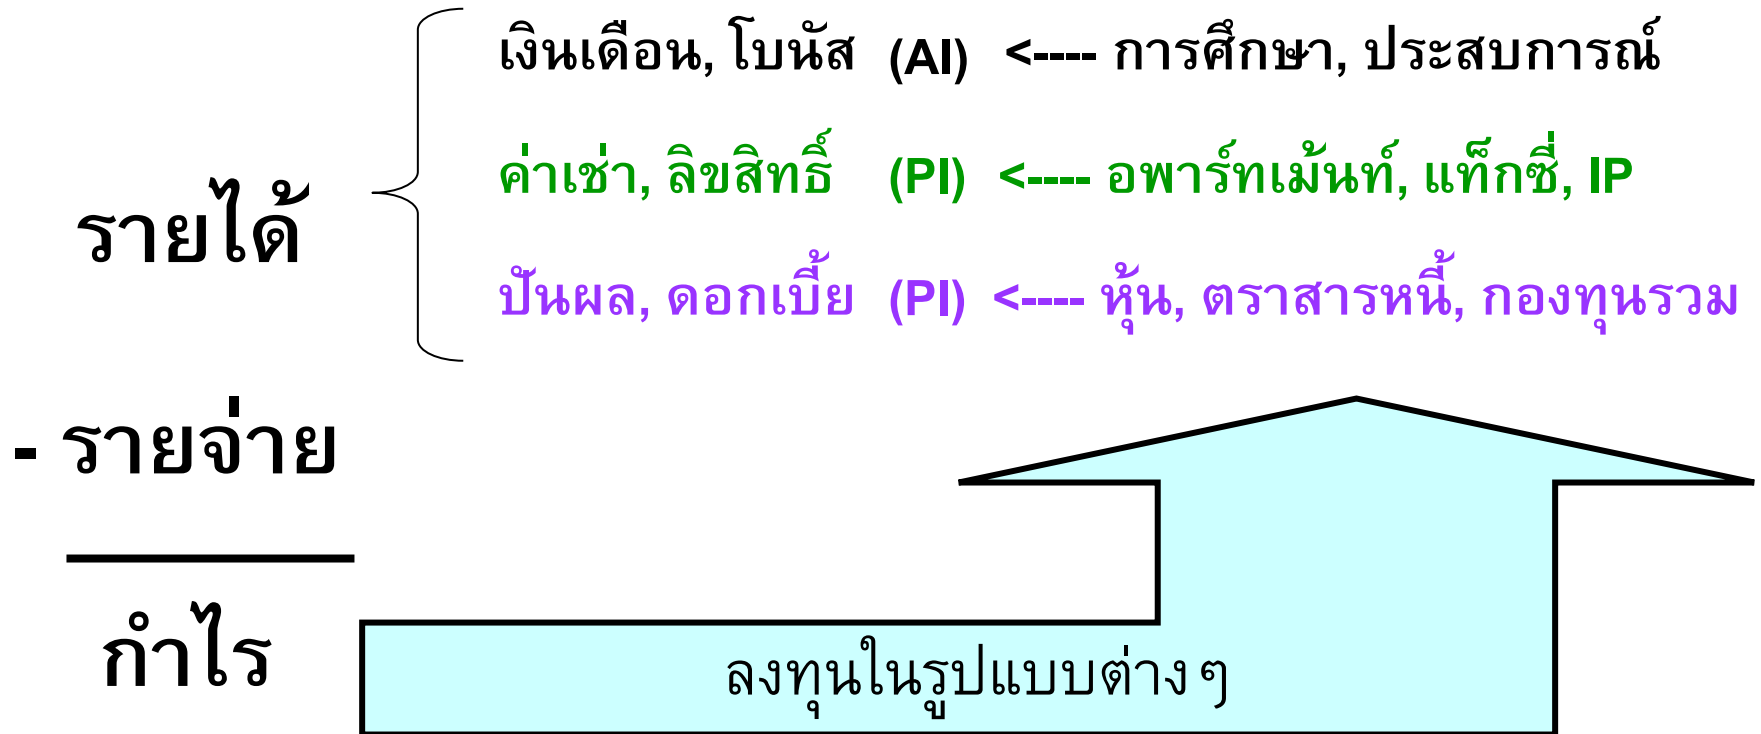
รายได้

เงินเดือน, โบนัส (AI) <---- การศึกษา, ประสบการณ์

ค่าเช่า, ลิขสิทธิ์ (PI) <---- อพาร์ทเม้นท์, แท็กซี่, IP

ปันผล, ดอกเบี้ย (PI) <---- หุ้น, ตราสารหนี้, กองทุนรวม

- รายจ่าย

กำไร

ลงทุนในรูปแบบต่างๆ